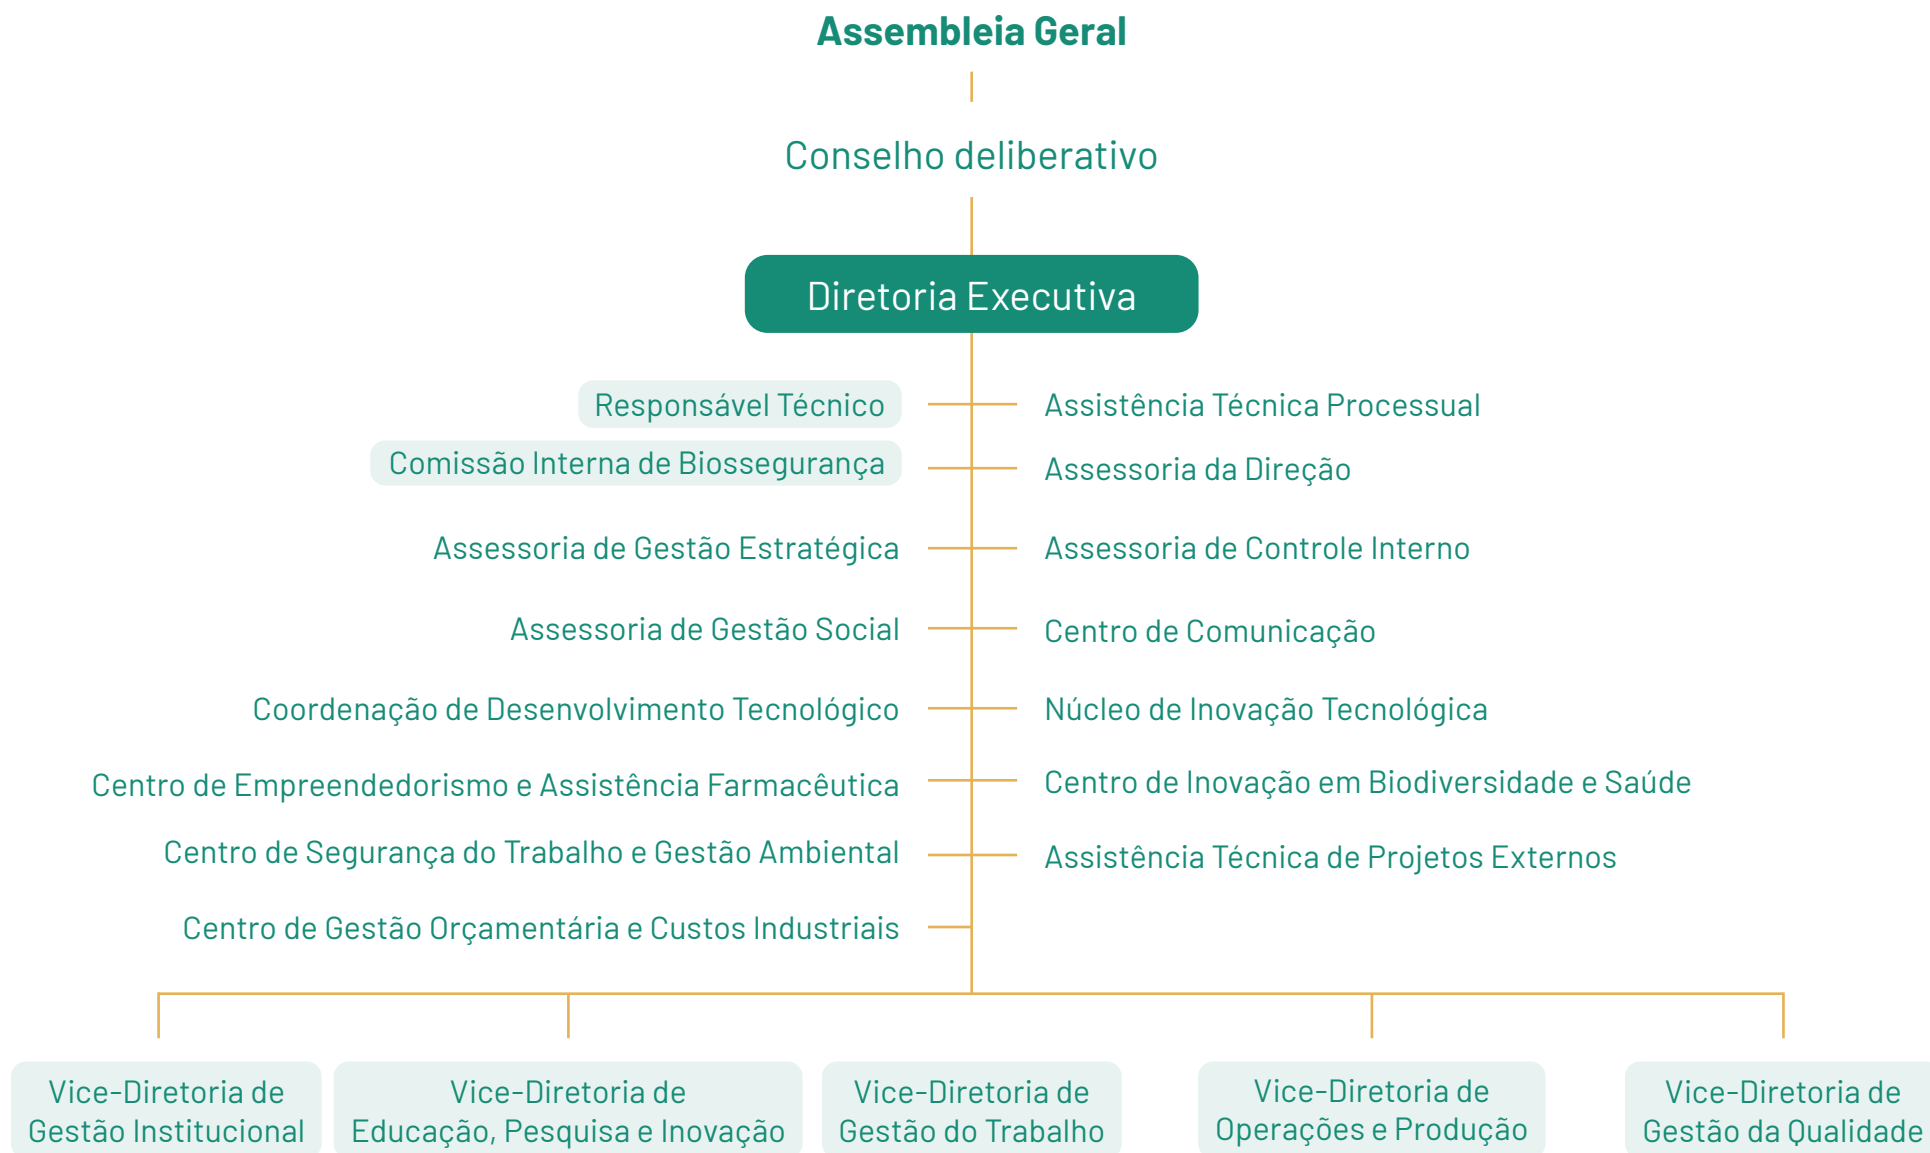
Assembleia Geral

Conselho deliberativo

Diretoria Executiva

Responsável Técnico

Comissão Interna de Biossegurança

Assessoria de Gestão Estratégica

Assessoria de Gestão Social

Coordenação de Desenvolvimento Tecnológico

Centro de Empreendedorismo e Assistência Farmacêutica

Centro de Segurança do Trabalho e Gestão Ambiental

Centro de Gestão Orçamentária e Custos Industriais

Assistência Técnica Processual

Assessoria da Direção

Assessoria de Controle Interno

Centro de Comunicação

Núcleo de Inovação Tecnológica

Centro de Inovação em Biodiversidade e Saúde

Assistência Técnica de Projetos Externos

Vice-Diretoria de Gestão Institucional

Vice-Diretoria de Educação, Pesquisa e Inovação

Vice-Diretoria de Gestão do Trabalho

Vice-Diretoria de Operações e Produção

Vice-Diretoria de Gestão da Qualidade